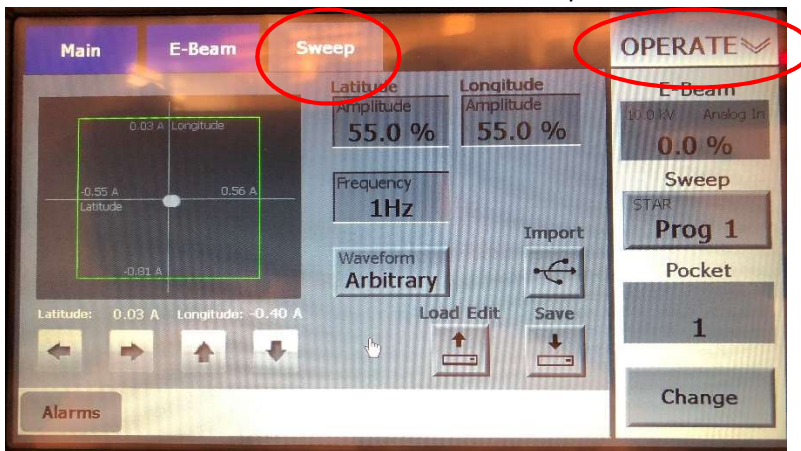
Main
E-Beam
Sweep
OPERATE

0.03 A Longitude
-0.55 A
Latitude
0.56 A
-0.81 A

Latitude: 0.03 A Longitude: -0.40 A

Latitude
Amplitude
55.0 %

Longitude
Amplitude
55.0 %

Frequency
1Hz

Waveform
Arbitrary

Import

Load Edit

Save

E-Beam
10.0 kV Analog In
0.0 %

Sweep
STAR
Prog 1

Pocket
1

Change

Alarms